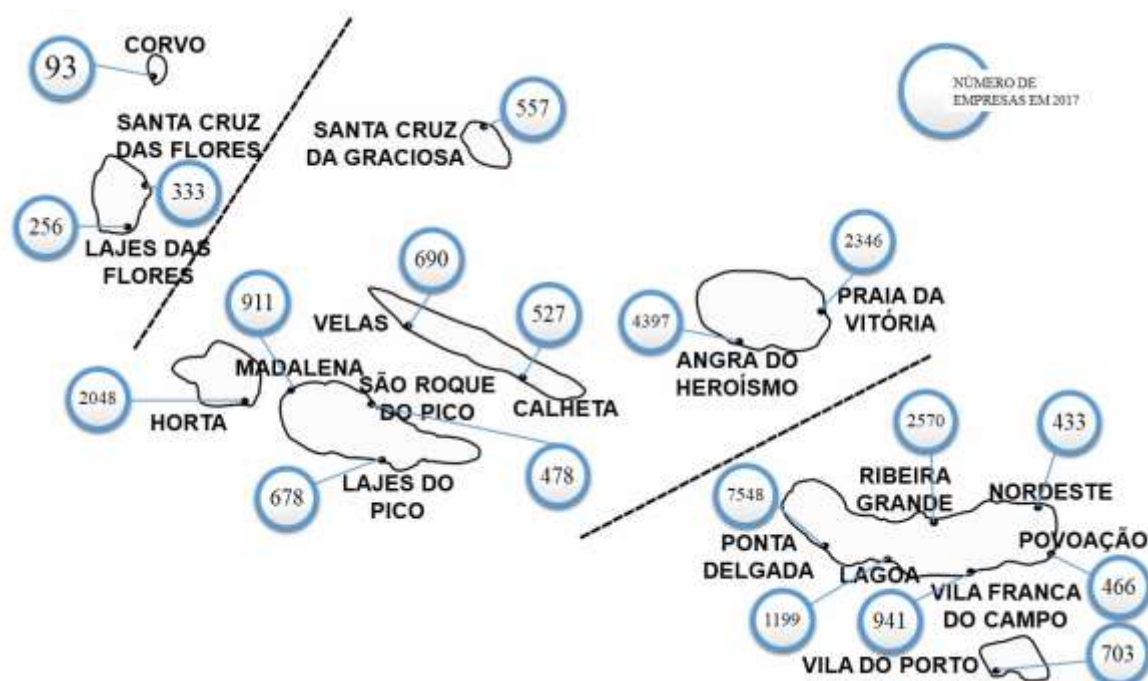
93
CORVO

NÚMERO DE EMPRESAS EM 2017

557
SANTA CRUZ DA GRACIOSA

SANTA CRUZ DAS FLORES
333

256
LAJES DAS FLORES

690
VELAS

2346
PRAIA DA VITÓRIA

911
MADALENA

527
CALHETA

4397
ANGRA DO HEROÍSMO

2048
HORTA

SÃO ROQUE DO PICO
478

678
LAJES DO PICO

2570
RIBEIRA GRANDE

433
NORDESTE

7548
PONTA DELGADA

POVOAÇÃO
466

LAGOA
1199

941
VILA FRANCA DO CAMPO

VILA DO PORTO
703